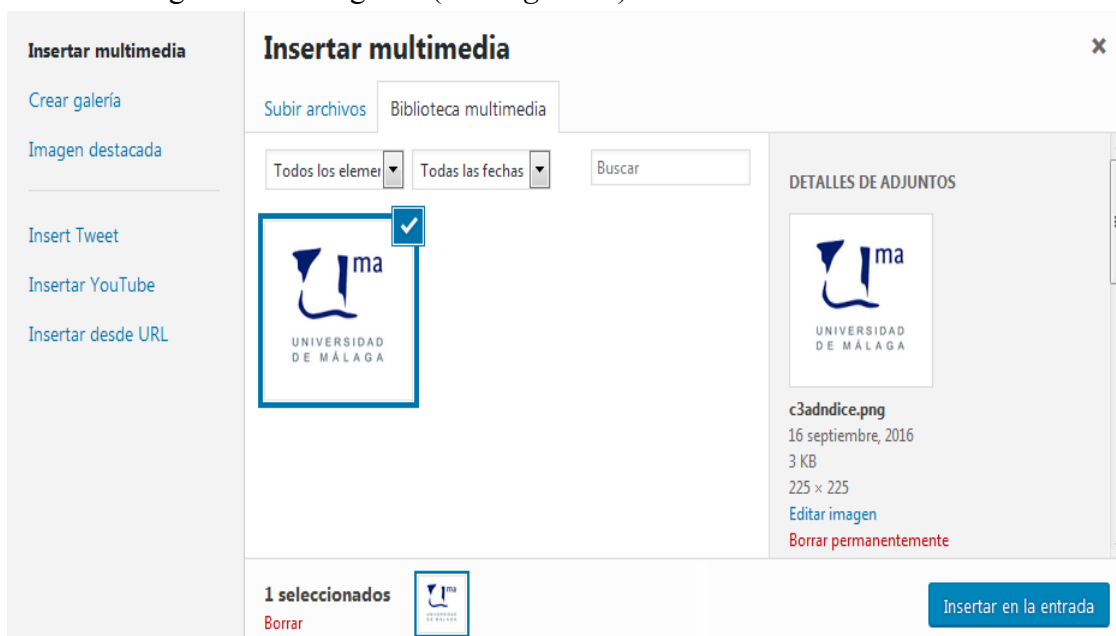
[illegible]

Insertar multimedia
Crear galería
Imagen destacada

Insert Tweet
Insertar YouTube
Insertar desde URL

Insertar multimedia
×

Subir archivos | Biblioteca multimedia

Todos los elemer ▾ | Todas las fechas ▾ | Buscar

ma
UNIVERSIDAD DE MÁLAGA

DETALLES DE ADJUNTOS

ma
UNIVERSIDAD DE MÁLAGA

c3adndice.png
16 septiembre, 2016
3 KB
225 × 225
Editar imagen
Borrar permanentemente

1 seleccionados
Borrar

Insertar en la entrada